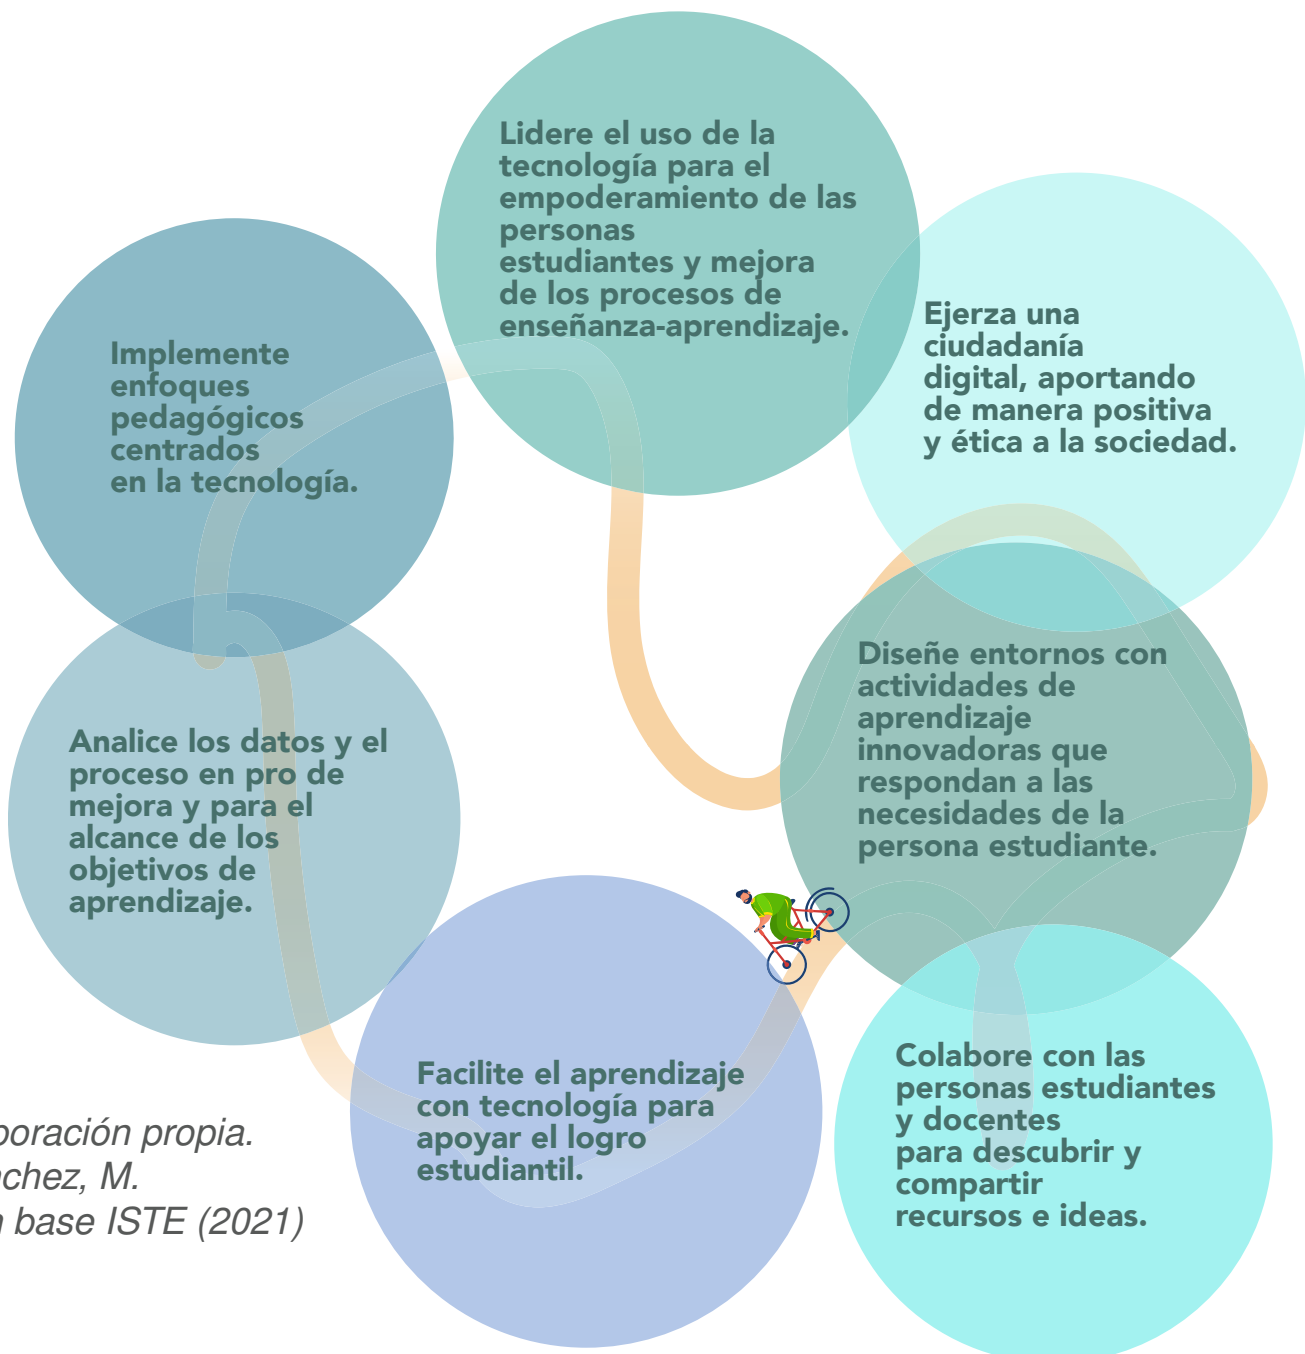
Lidere el uso de la tecnología para el empoderamiento de las personas estudiantes y mejora de los procesos de enseñanza-aprendizaje.

Ejerza una ciudadanía digital, aportando de manera positiva y ética a la sociedad.

Implemente enfoques pedagógicos centrados en la tecnología.

Diseñe entornos con actividades de aprendizaje innovadoras que respondan a las necesidades de la persona estudiante.

Analice los datos y el proceso en pro de mejora y para el alcance de los objetivos de aprendizaje.

Facilite el aprendizaje con tecnología para apoyar el logro estudiantil.

Colabore con las personas estudiantes y docentes para descubrir y compartir recursos e ideas.

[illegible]boración propia.
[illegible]chez, M.
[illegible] base ISTE (2021)